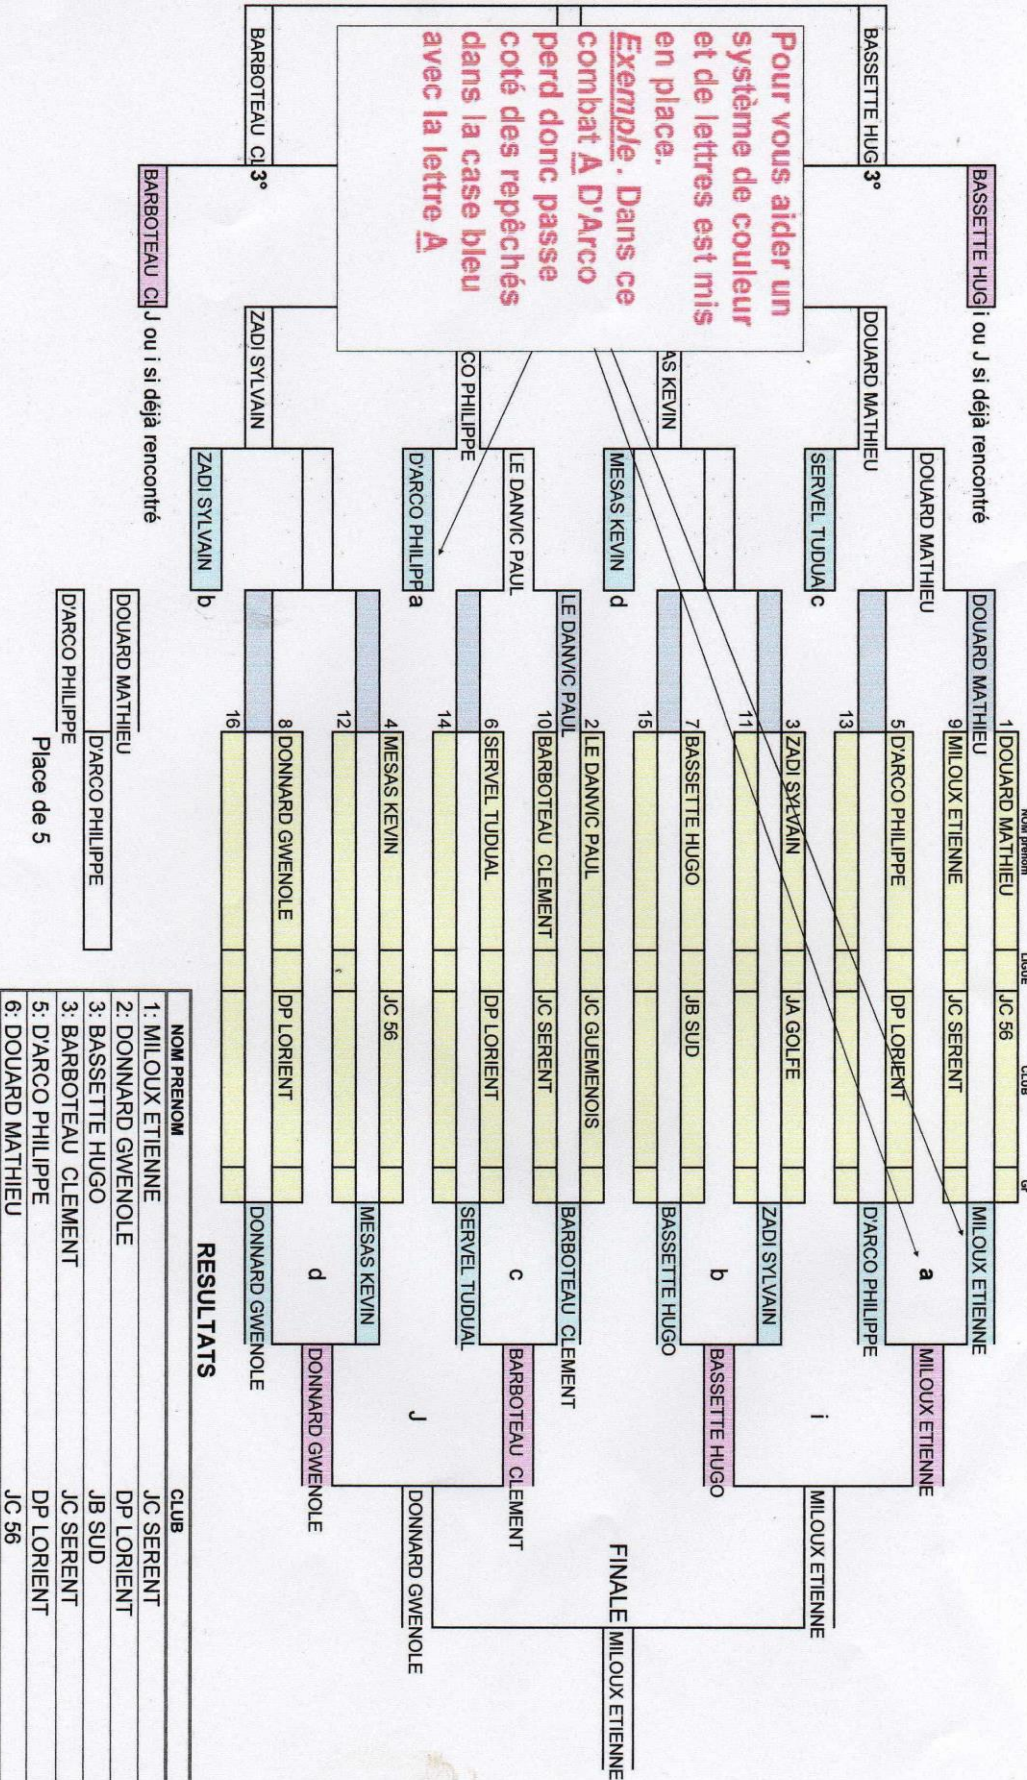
Pour vous aider un système de couleur et de lettres est mis en place. Exemple. Dans ce combat A D'Arco perd donc passe coté des repêchés dans la case bleu avec la lettre A

BASSETTE HUG 3°
BASSETTE HUG i ou J si déjà rencontré
BARBOTEAU CL 3°
BARBOTEAU CL J ou i si déjà rencontré

DOUARD MATHIEU
AS KEVIN
CO PHILIPPE
ZADI SYLVAIN

DOUARD MATHIEU
SERVEL TUDUA c
MESAS KEVIN d
LE DANVIC PAUL
D'ARCO PHILIPP a
ZADI SYLVAIN b

DOUARD MATHIEU
LE DANVIC PAUL

NOM PRENOM | LIGUE | CLUB

| | NOM PRENOM | LIGUE | CLUB |
|---|---|---|---|
| 1 | DOUARD MATHIEU | | JC 56 |
| 9 | MILOUX ETIENNE | | JC SERENT |
| 5 | D'ARCO PHILIPPE | | DP LORIENT |
| 13 | | | |
| 3 | ZADI SYLVAIN | | JA GOLFE |
| 11 | | | |
| 7 | BASSETTE HUGO | | JB SUD |
| 15 | | | |
| 2 | LE DANVIC PAUL | | JC GUEMENOIS |
| 10 | BARBOTEAU CLEMENT | | JC SERENT |
| 6 | SERVEL TUDUAL | | DP LORIENT |
| 14 | | | |
| 4 | MESAS KEVIN | | JC 56 |
| 12 | | | |
| 8 | DONNARD GWENOLE | | DP LORIENT |
| 16 | | | |

MILOUX ETIENNE
a
D'ARCO PHILIPPE
ZADI SYLVAIN
b
BASSETTE HUGO
BARBOTEAU CLEMENT
c
SERVEL TUDUAL
MESAS KEVIN
d
DONNARD GWENOLE

MILOUX ETIENNE
i
BASSETTE HUGO
BARBOTEAU CLEMENT
J
DONNARD GWENOLE

MILOUX ETIENNE
DONNARD GWENOLE
FINALE MILOUX ETIENNE

DOUARD MATHIEU
D'ARCO PHILIPPE
D'ARCO PHILIPPE
Place de 5

RESULTATS

| NOM PRENOM | CLUB |
|---|---|
| 1: MILOUX ETIENNE | JC SERENT |
| 2: DONNARD GWENOLE | DP LORIENT |
| 3: BASSETTE HUGO | JB SUD |
| 3: BARBOTEAU CLEMENT | JC SERENT |
| 5: D'ARCO PHILIPPE | DP LORIENT |
| 6: DOUARD MATHIEU | JC 56 |